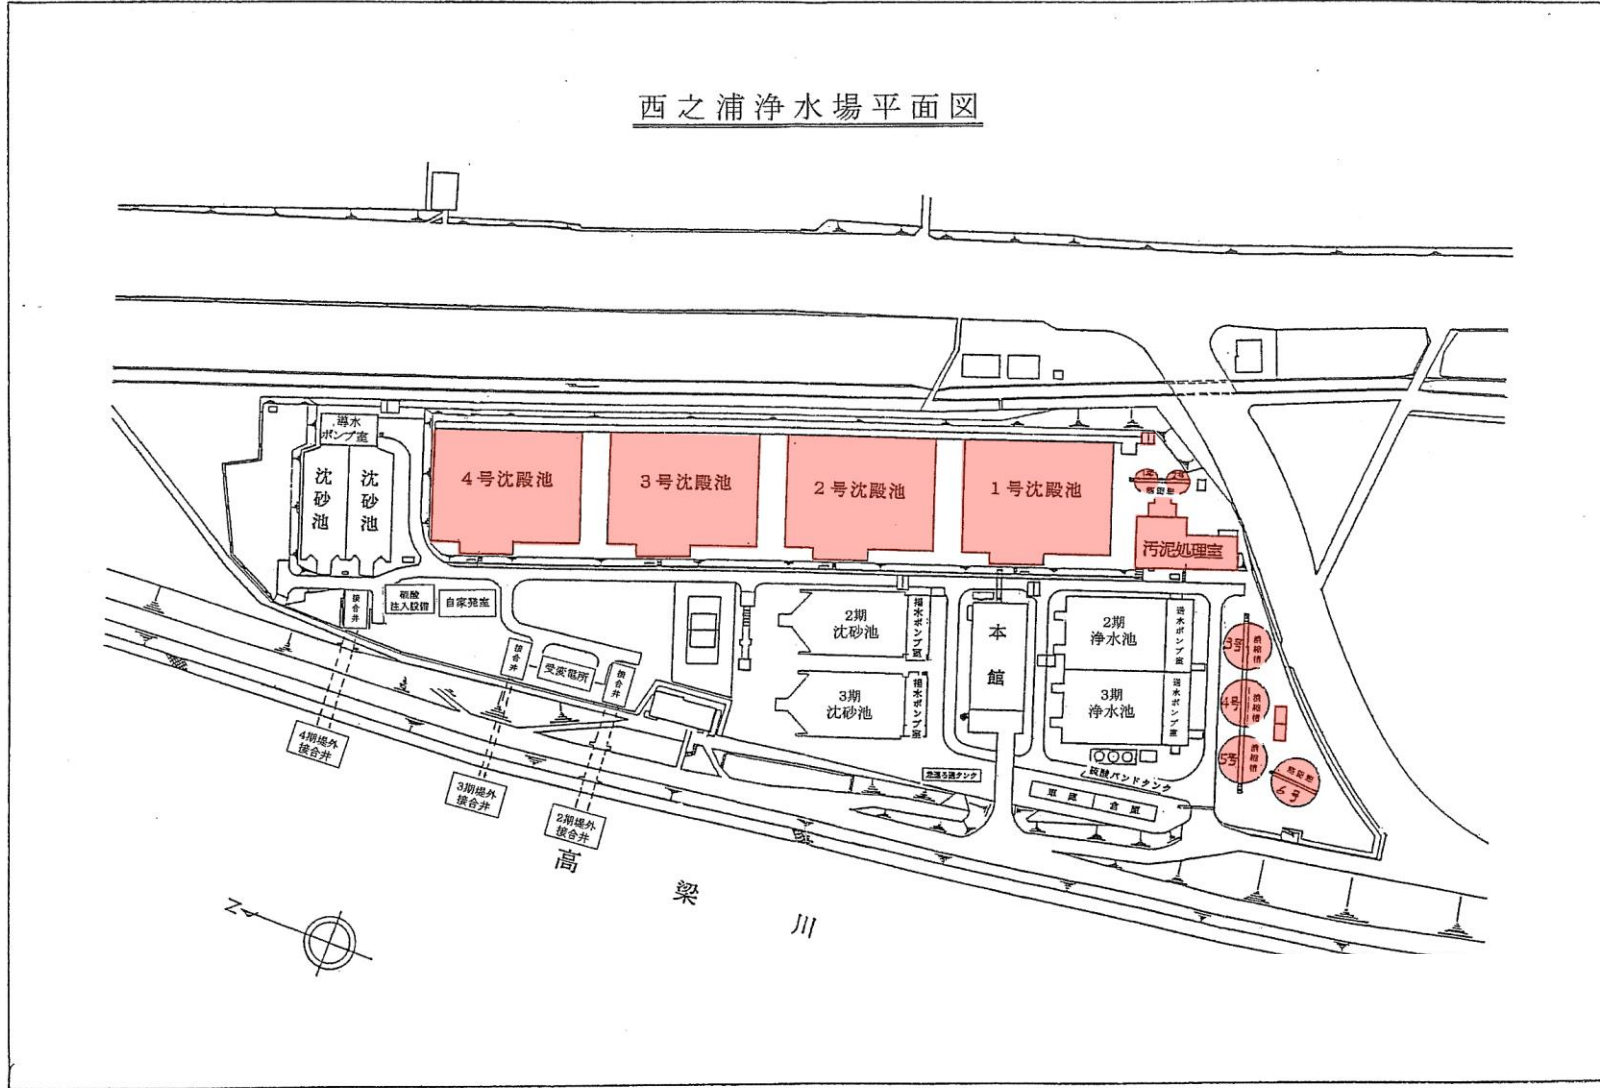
西之浦浄水場平面図

導水ポンプ室

沈砂池

沈砂池

4号沈殿池

3号沈殿池

2号沈殿池

1号沈殿池

汚泥処理室

接合井

硫酸注入設備

自家発室

接合井

受変電所

接合井

2期沈砂池

揚水ポンプ室

3期沈砂池

揚水ポンプ室

本館

2期浄水池

送水ポンプ室

3期浄水池

送水ポンプ室

3号 濃縮槽

4号 濃縮槽

5号 濃縮槽

6号

4期場外接合井

3期場外接合井

2期場外接合井

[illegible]タンク

硫酸バンドタンク

車庫

倉庫

高

梁

川

N